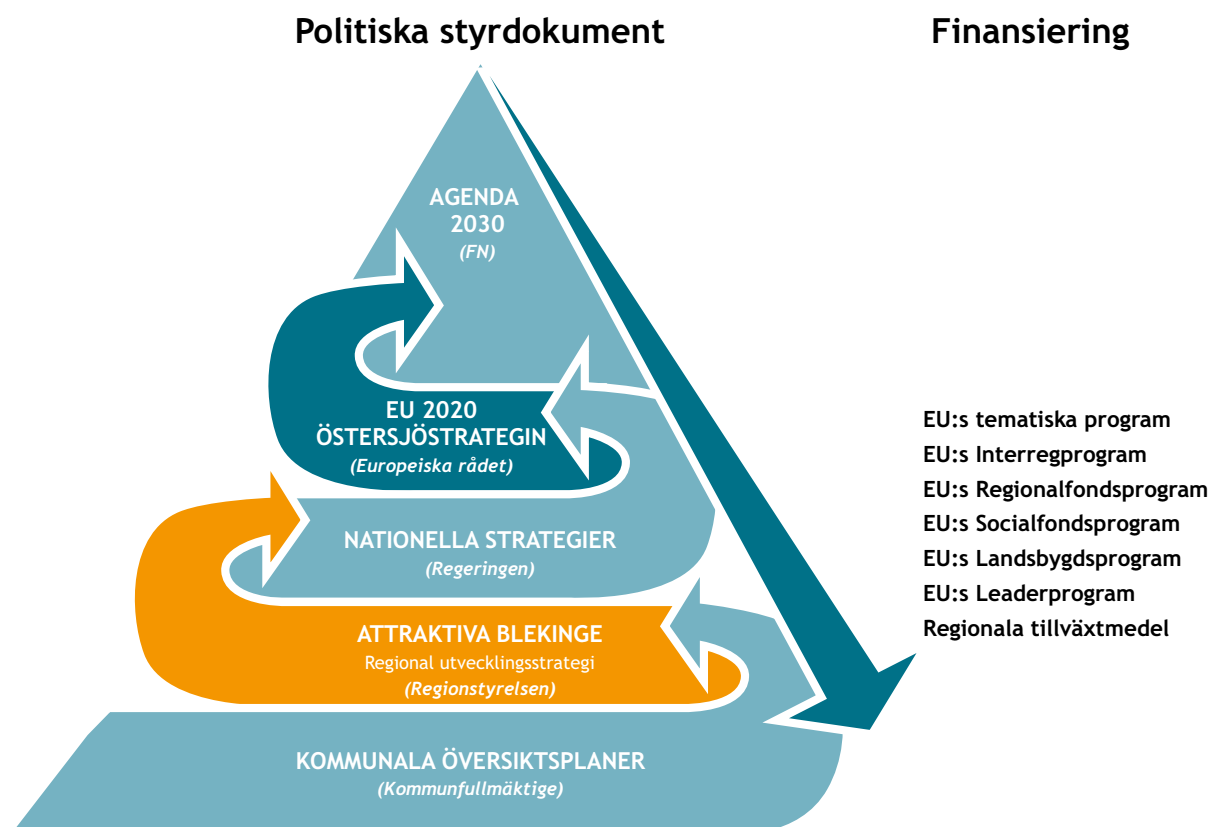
Politiska styrdokument

Finansiering

AGENDA 2030
(FN)

EU 2020
ÖSTERSJÖSTRATEGIN
(Europeiska rådet)

NATIONELLA STRATEGIER
(Regeringen)

ATTRAKTIVA BLEKINGE
Regional utvecklingsstrategi
(Regionstyrelsen)

KOMMUNALA ÖVERSIKTSPLANER
(Kommunfullmäktige)

EU:s tematiska program
EU:s Interregprogram
EU:s Regionalfondsprogram
EU:s Socialfondsprogram
EU:s Landsbygdsprogram
EU:s Leaderprogram
Regionala tillväxtmedel